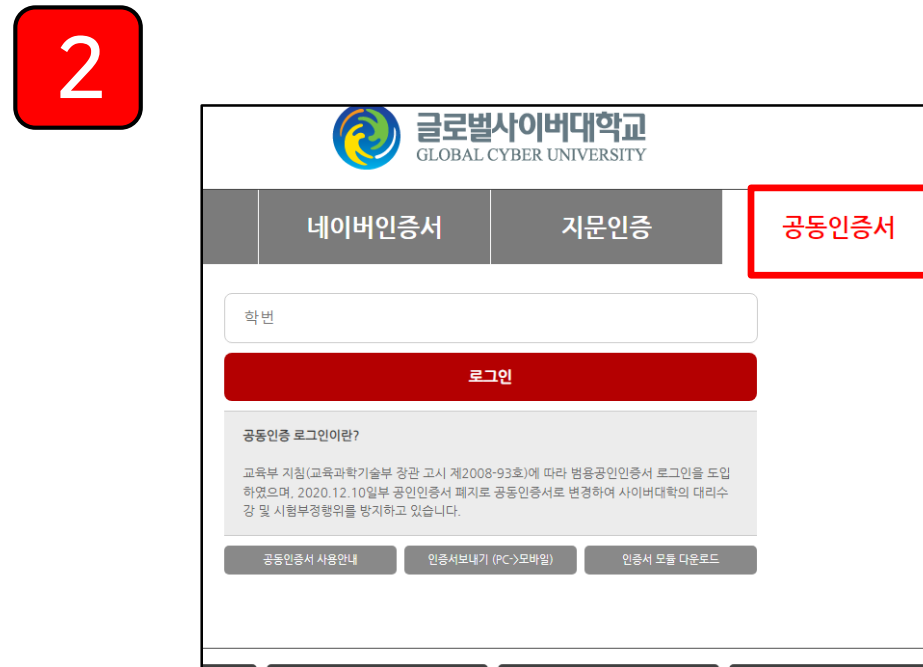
2

글로벌사이버대학교
GLOBAL CYBER UNIVERSITY

네이버인증서

지문인증

공동인증서

학번

로그인

공동인증 로그인이란?

교육부 지침(교육과학기술부 장관 고시 제2008-93호)에 따라 범용공인인증서 로그인을 도입하였으며, 2020.12.10일부 공인인증서 폐지로 공동인증서로 변경하여 사이버대학의 대리수강 및 시험부정행위를 방지하고 있습니다.

공동인증서 사용안내

인증서보내기 (PC->모바일)

인증서 모듈 다운로드